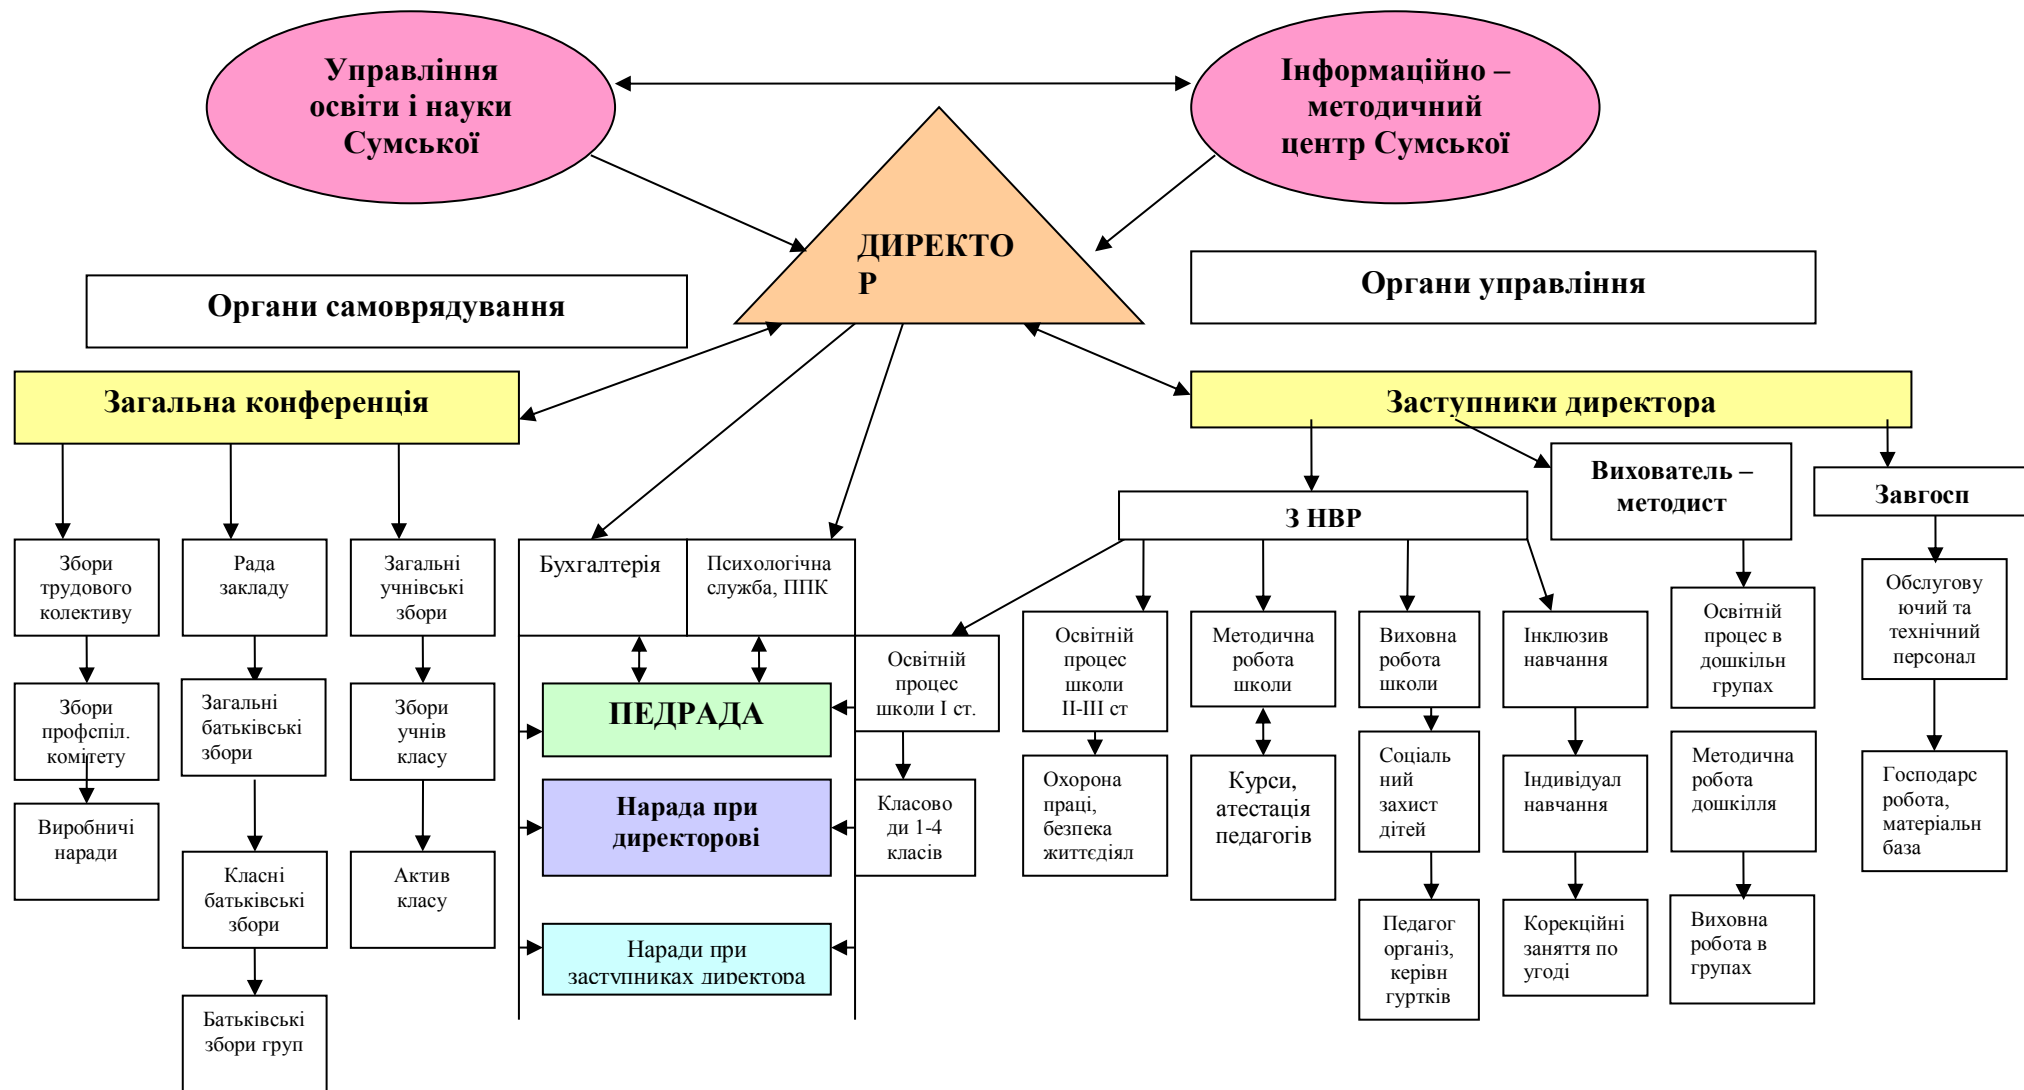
Управління освіти і науки Сумської

Інформаційно – методичний центр Сумської

ДИРЕКТО Р

Органи самоврядування

Органи управління

Загальна конференція

Заступники директора

Збори трудового колективу

Рада закладу

Загальні учнівські збори

Бухгалтерія

Психологічна служба, ППК

З НВР

Вихователь – методист

Завгосп

Збори профспіл. комітету

Виробничі наради

Загальні батьківські збори

Класні батьківські збори

Батьківські збори груп

Збори учнів класу

Актив класу

ПЕДРАДА

Нарада при директорові

Наради при заступниках директора

Освітній процес школи І ст.

Класово ди 1-4 класів

Освітній процес школи ІІ-ІІІ ст

Охорона праці, безпека життєдіял

Методична робота школи

Курси, атестація педагогів

Виховна робота школи

Соціаль ний захист дітей

Педагог організ, керівн гуртків

Інклюзив навчання

Індивідуал навчання

Корекційні заняття по угоді

Освітній процес в дошкільн групах

Методична робота дошкілля

Виховна робота в групах

Обслугову ючий та технічний персонал

Господарс робота, матеріальн база